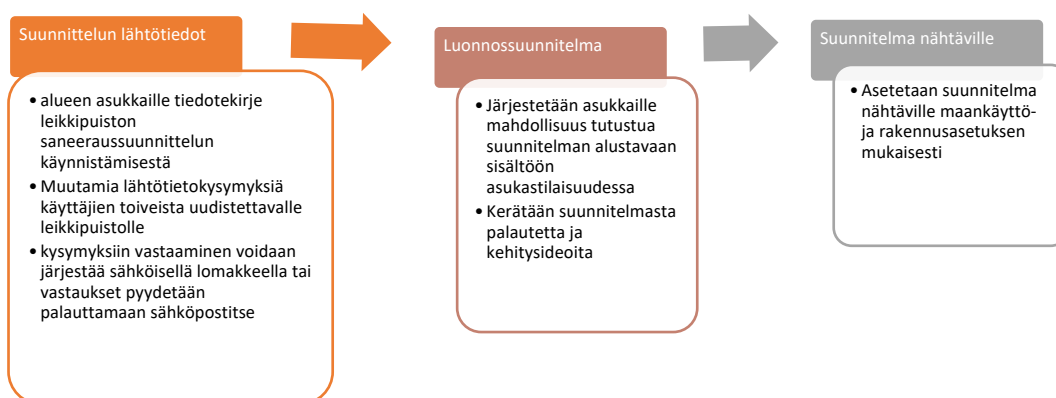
Suunnittelun lähtötiedot

- alueen asukkaille tiedotekirje leikkipuiston saneeraussuunnittelun käynnistämisestä
- Muutamia lähtötietokysymyksiä käyttäjien toiveista uudistettavalle leikkipuistolle
- kysymyksiin vastaaminen voidaan järjestää sähköisellä lomakkeella tai vastaukset pyydetään palauttamaan sähköpostitse

Luonnossuunnitelma

- Järjestetään asukkaille mahdollisuus tutustua suunnitelman alustavaan sisältöön asukastilaisuudessa
- Kerätään suunnitelmasta palautetta ja kehitysideoita

Suunnitelma nähtäville

- Asetetaan suunnitelma nähtäville maankäyttö- ja rakennusasetuksen mukaisesti